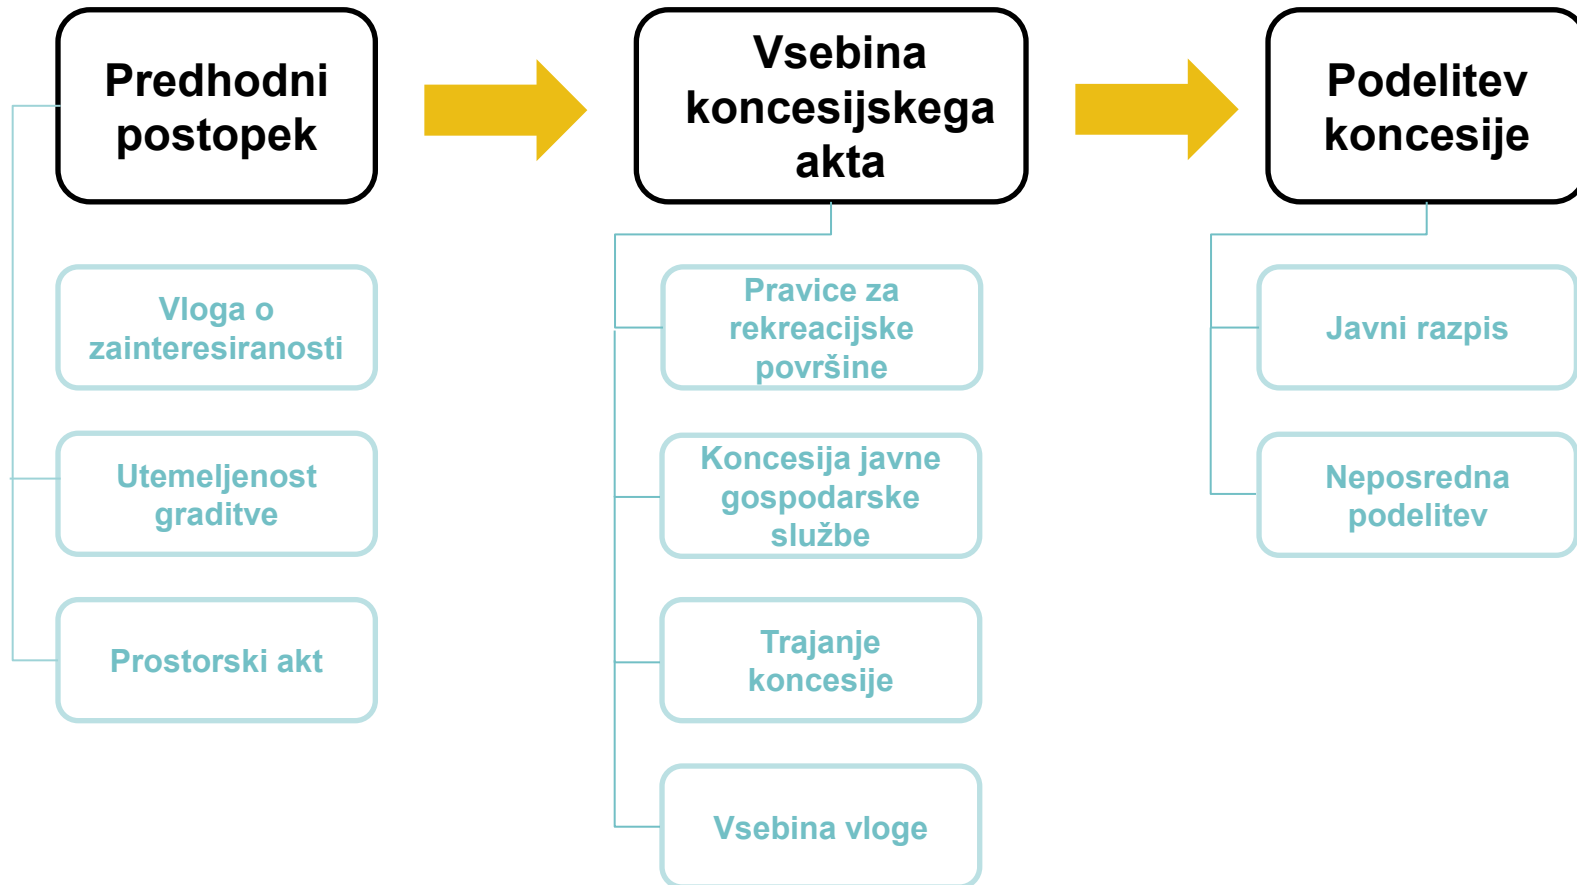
Predhodni postopek

Vloga o zainteresiranosti

Utemeljenost graditve

Prostorski akt

Vsebina koncesijskega akta

Pravice za rekreacijske površine

Koncesija javne gospodarske službe

Trajanje koncesije

Vsebina vloge

Podelitev koncesije

Javni razpis

Neposredna podelitev